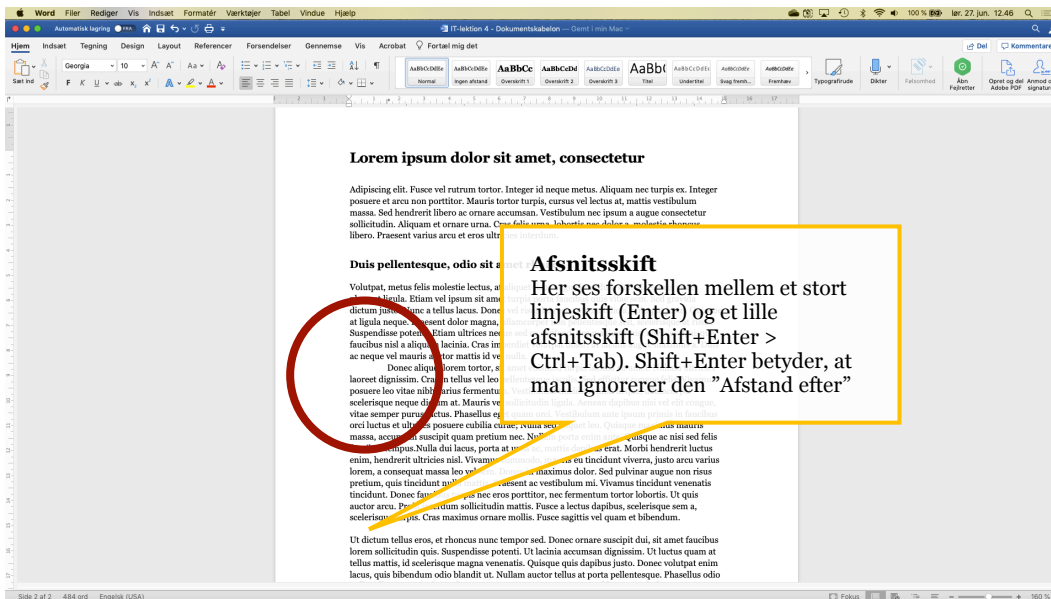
Word Filer Rediger Vis Indsæt Formatér Værktøjer Tabel Vindue Hjælp

lør. 27. jun. 12.46

Automatisk lagring

IT-lektion 4 - Dokumentskabelon — Gemt i min Mac

Hjem Indsæt Tegning Design Layout Referencer Forsendelser Gennemse Vis Acrobat Fortæl mig det

Del Kommentarer

Sæt ind Georgia 10

Normal Ingen afstand Overskrift 1 Overskrift 2 Overskrift 3 Titel Undertitel Svag fremh... Fremhæv Typografirude Dikter Følsomhed Åbn Fejlretter Opret og del Adobe PDF Anmod om signaturer

Lorem ipsum dolor sit amet, consectetur

Adipiscing elit. Fusce vel rutrum tortor. Integer id neque metus. Aliquam nec turpis ex. Integer posuere et arcu non porttitor. Mauris tortor turpis, cursus vel lectus at, mattis vestibulum massa. Sed hendrerit libero ac ornare accumsan. Vestibulum nec ipsum a augue consectetur sollicitudin. Aliquam et ornare urna. Cras felis urna, lobortis nec dolor a, molestie rhoncus libero. Praesent varius arcu et eros ultrices interdum.

Duis pellentesque, odio sit amet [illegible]

Volutpat, metus felis molestie lectus, a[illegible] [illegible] ligula. Etiam vel ipsum sit ame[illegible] dictum justo, nunc a tellus lacus. Done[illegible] at ligula neque. Praesent dolor magna, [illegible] Suspendisse potenti. Etiam ultrices ne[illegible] faucibus nisl a aliquam lacinia. Cras im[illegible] ac neque vel mauris auctor mattis id ve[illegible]

Donec aliquet lorem tortor, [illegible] laoreet dignissim. Cras in tellus vel leo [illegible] posuere leo vitae nibh varius fermentum. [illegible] scelerisque neque dictum at. Mauris ve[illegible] vitae semper purus lectus. Phasellus eget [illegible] orci luctus et ultrices posuere cubilia curae; Nulla sed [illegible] massa, accumsan suscipit quam pretium nec. Nu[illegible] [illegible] tempus. Nulla dui lacus, porta at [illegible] enim, hendrerit ultricies nisl. Vivamu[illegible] lorem, a consequat massa leo vel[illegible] maximus dolor. Sed pulvinar augue non risus pretium, quis tincidunt nu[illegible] Praesent ac vestibulum mi. Vivamus tincidunt venenatis tincidunt. Donec fau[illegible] nec eros porttitor, nec fermentum tortor lobortis. Ut quis auctor arcu. Pr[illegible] sollicitudin mattis. Fusce a lectus dapibus, scelerisque sem a, scelerisque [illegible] Cras maximus ornare mollis. Fusce sagittis vel quam et bibendum.

Ut dictum tellus eros, et rhoncus nunc tempor sed. Donec ornare suscipit dui, sit amet faucibus lorem sollicitudin quis. Suspendisse potenti. Ut lacinia accumsan dignissim. Ut luctus quam at tellus mattis, id scelerisque magna venenatis. Quisque quis dapibus justo. Donec volutpat enim lacus, quis bibendum odio blandit ut. Nullam auctor tellus at porta pellentesque. Phasellus odio

Afsnitsskift
Her ses forskellen mellem et stort linjeskift (Enter) og et lille afsnitsskift (Shift+Enter > Ctrl+Tab). Shift+Enter betyder, at man ignorerer den ”Afstand efter”

Side 2 af 2 484 ord Engelsk (USA) Fokus 160 %